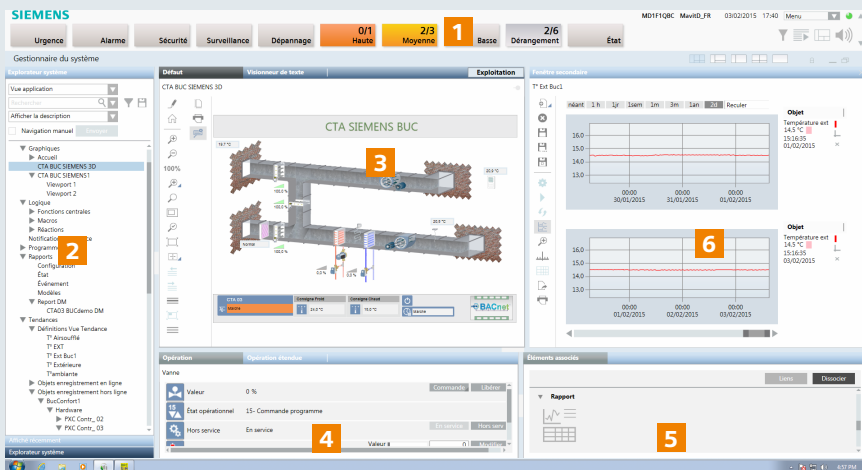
SIEMENS

MD1F1QBC MavitD_FR 03/02/2015 17:40 Menu

Urgence | Alarme | Sécurité | Surveillance | Dépannage | 0/1 Haute | 2/3 Moyenne | 1 | Basse | 2/6 Dérangement | État

Gestionnaire du système

Explorateur système

Vue application

Recherche

Afficher la description

Navigation manuel

2

Graphiques
Accueil
CTA BUC SIEMENS 3D
CTA BUC SIEMENS1
Viewport 1
Viewport 2
Logique
Fonctions centrales
Macros
Réactions
Notifications
Programmes
Rapports
Configuration
État
Évènement
Modèles
Report DM
CTA03 BUCdemo DM
Tendances
Définitions Vue Tendance
T° Airsoufflé
T° EXT
T° Ext Buc1
T° Extérieure
T°ambiante
Objets enregistrement en ligne
Objets enregistrement hors ligne
BucConfort1
Hardware
PXC Contr_ 02
PXC Contr_ 03

Afficher récemment

Explorateur système

Défaut | Visionneur de texte | Exploitation

CTA BUC SIEMENS 3D

100%

CTA SIEMENS BUC

3

CTA 03
Consigne Froid
Consigne Chaud
BACnet

Fenêtre secondaire

T° Ext Buc1

néant | 1 h | 1 jr | 1 sem | 1 m | 3 m | 1 an | 2d | Reculer

16,0
15,0
14,0
13,0

00:00 30/01/2015 | 00:00 31/01/2015 | 00:00 01/02/2015

Objet
Température ext
14.5 °C
15:16:35
01/02/2015

6

16,0
15,0
14,0
13,0

00:00 01/02/2015 | 00:00 02/02/2015 | 00:00 03/02/2015

Objet
Température ext
14.5 °C
15:16:35
03/02/2015

Opération | Opération étendue

Vanne

Valeur | 0 % | Commande | Libérer

15
État opérationnel | 15- Commande programme

Hors service | En service | En service | Hors serv

Valeur # | 0

4

Éléments associés

Liens | Dissocier

Rapport

5